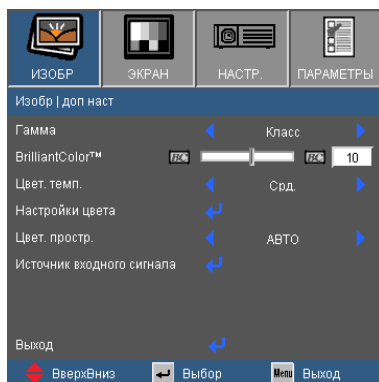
ИЗОБР
ЭКРАН
НАСТР.
ПАРАМЕТРЫ

Изобр | доп наст

Гамма
Класс

BrilliantColor™
BC
BC
10

Цвет. темп.
Срд.

Настройки цвета

Цвет. простр.
АВТО

Источник входного сигнала

Выход

ВверхВниз
Выбор
Menu Выход